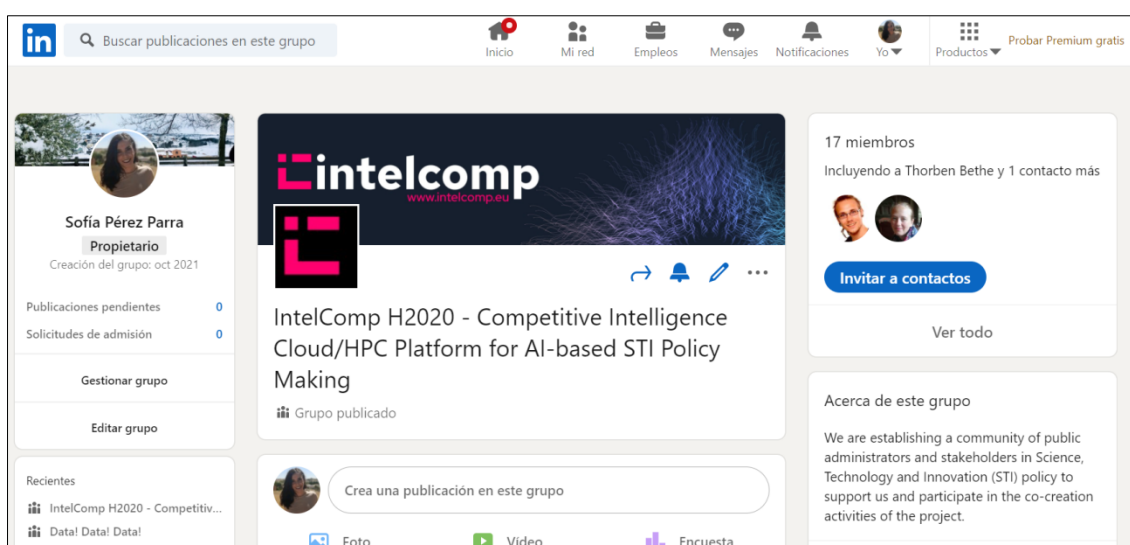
in Buscar publicaciones en este grupo

Inicio Mi red Empleos Mensajes Notificaciones Yo Productos Probar Premium gratis

Sofía Pérez Parra
Propietario
Creación del grupo: oct 2021

Publicaciones pendientes 0
Solicitudes de admisión 0

Gestionar grupo

Editar grupo

Recientes
InteIComp H2020 - Competitiv...
Data! Data! Data!

intelcomp
www.intelcomp.eu

IntelComp H2020 - Competitive Intelligence Cloud/HPC Platform for AI-based STI Policy Making

Grupo publicado

Crea una publicación en este grupo

Foto Vídeo Encuesta

17 miembros
Incluyendo a Thorben Bethe y 1 contacto más

Invitar a contactos

Ver todo

Acerca de este grupo

We are establishing a community of public administrators and stakeholders in Science, Technology and Innovation (STI) policy to support us and participate in the co-creation activities of the project.